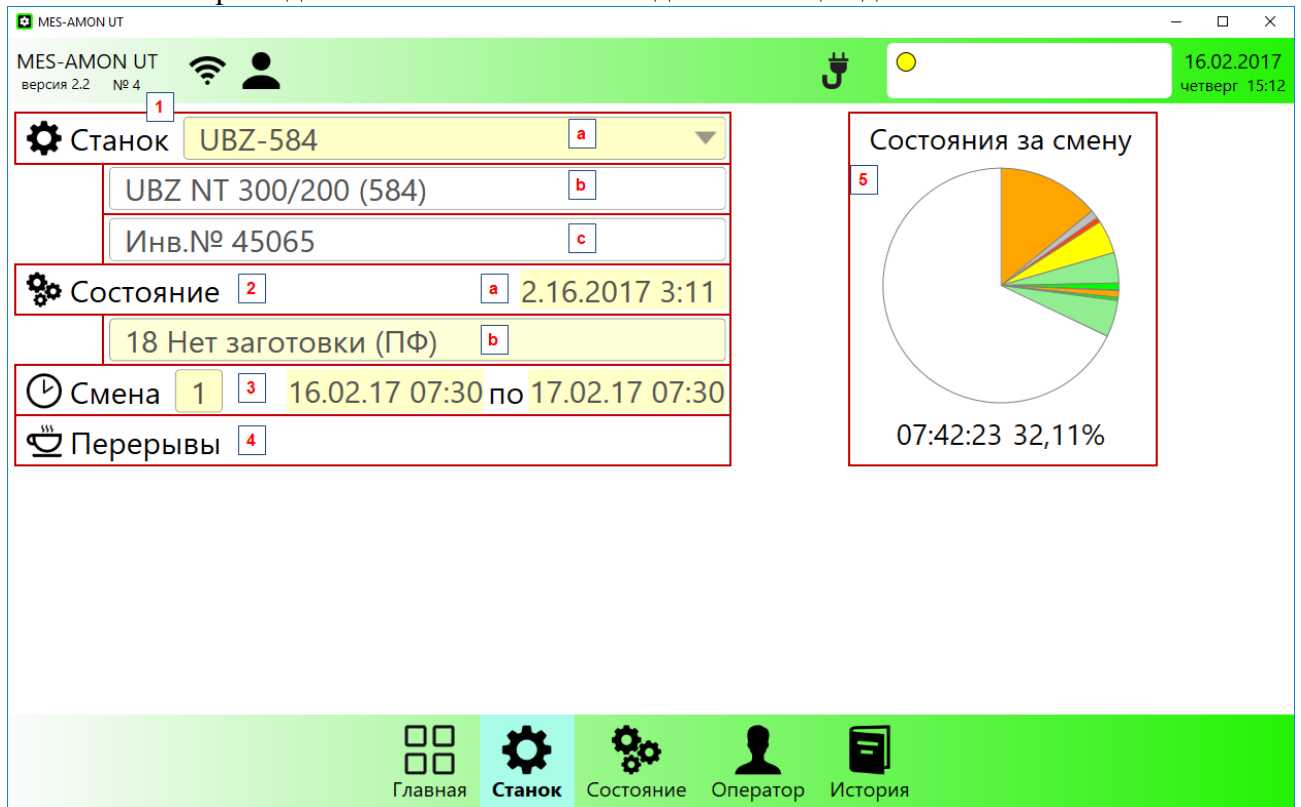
MES-AMON UT

MES-AMON UT
версия 2.2 № 4

16.02.2017
четверг 15:12

1
Станок UBZ-584 a
UBZ NT 300/200 (584) b
Инв.№ 45065 c
Состояние 2 a 2.16.2017 3:11
18 Нет заготовки (ПФ) b
Смена 1 3 16.02.17 07:30 по 17.02.17 07:30
Перерывы 4

Состояния за смену
5
07:42:23 32,11%

Главная Станок Состояние Оператор История